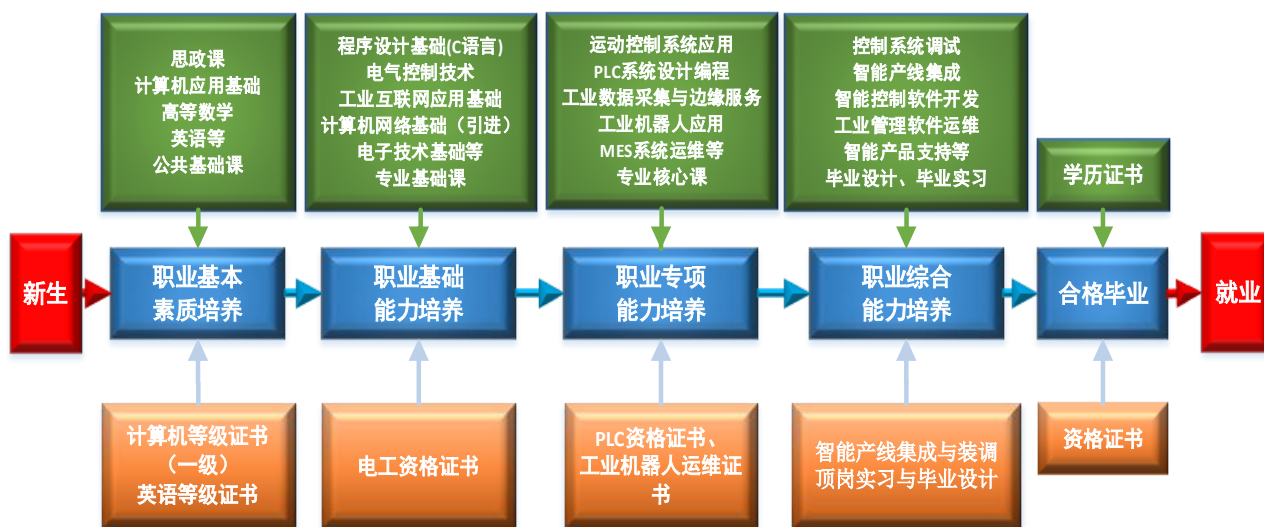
思政课
计算机应用基础
高等数学
英语等
公共基础课

程序设计基础(C语言)
电气控制技术
工业互联网应用基础
计算机网络基础（引进）
电子技术基础等
专业基础课

运动控制系统应用
PLC系统设计编程
工业数据采集与边缘服务
工业机器人应用
MES系统运维等
专业核心课

控制系统调试
智能产线集成
智能控制软件开发
工业管理软件运维
智能产品支持等
毕业设计、毕业实习

学历证书

新生

职业基本
素质培养

职业基础
能力培养

职业专项
能力培养

职业综合
能力培养

合格毕业

就业

计算机等级证书
（一级）
英语等级证书

电工资格证书

PLC资格证书、
工业机器人运维证书

智能产线集成与装调
顶岗实习与毕业设计

资格证书